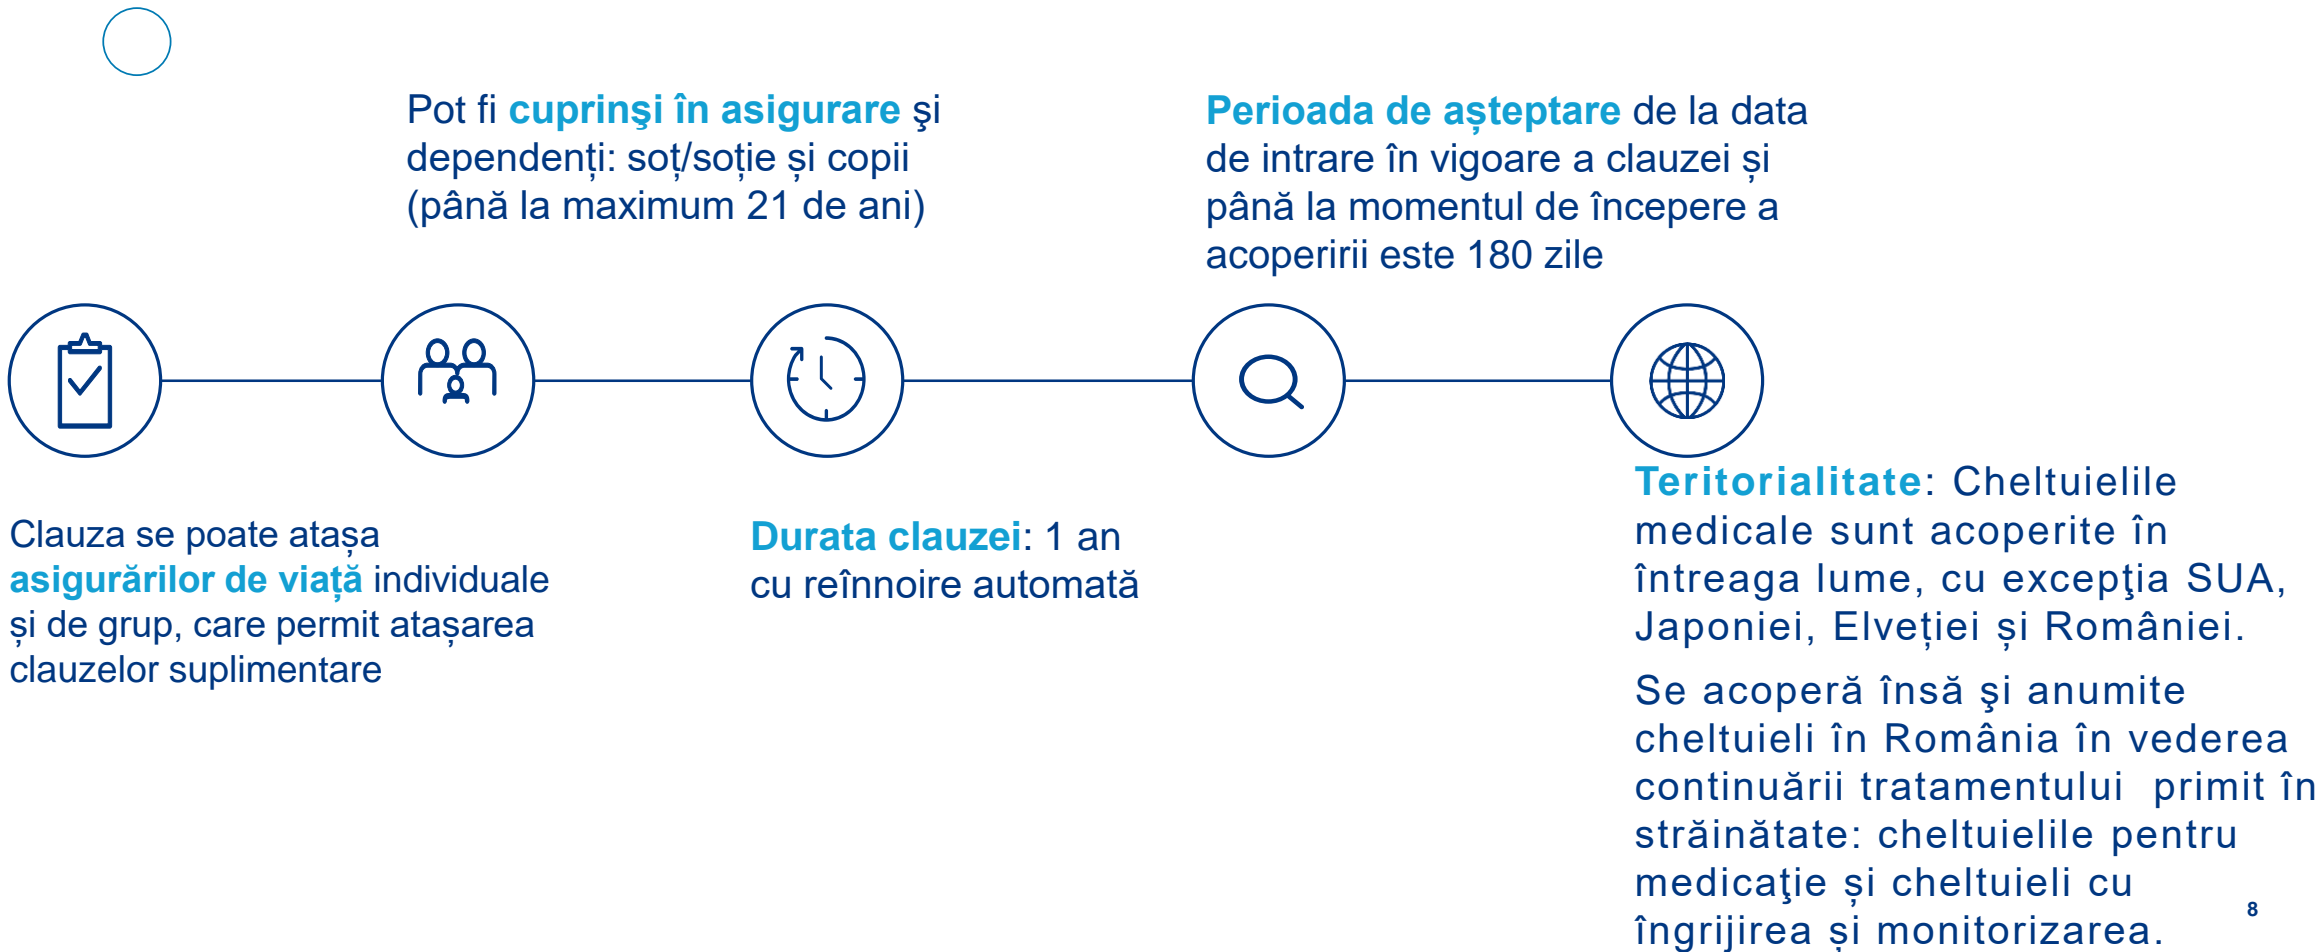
Pot fi cuprinşi în asigurare şi dependenți: soț/soție și copii (până la maximum 21 de ani)

Perioada de așteptare de la data de intrare în vigoare a clauzei și până la momentul de începere a acoperirii este 180 zile

Clauza se poate atașa asigurărilor de viață individuale și de grup, care permit atașarea clauzelor suplimentare

Durata clauzei: 1 an cu reînnoire automată

Teritorialitate: Cheltuielile medicale sunt acoperite în întreaga lume, cu excepţia SUA, Japoniei, Elveției și României.

Se acoperă însă şi anumite cheltuieli în România în vederea continuării tratamentului primit în străinătate: cheltuielile pentru medicaţie și cheltuieli cu îngrijirea și monitorizarea.

8